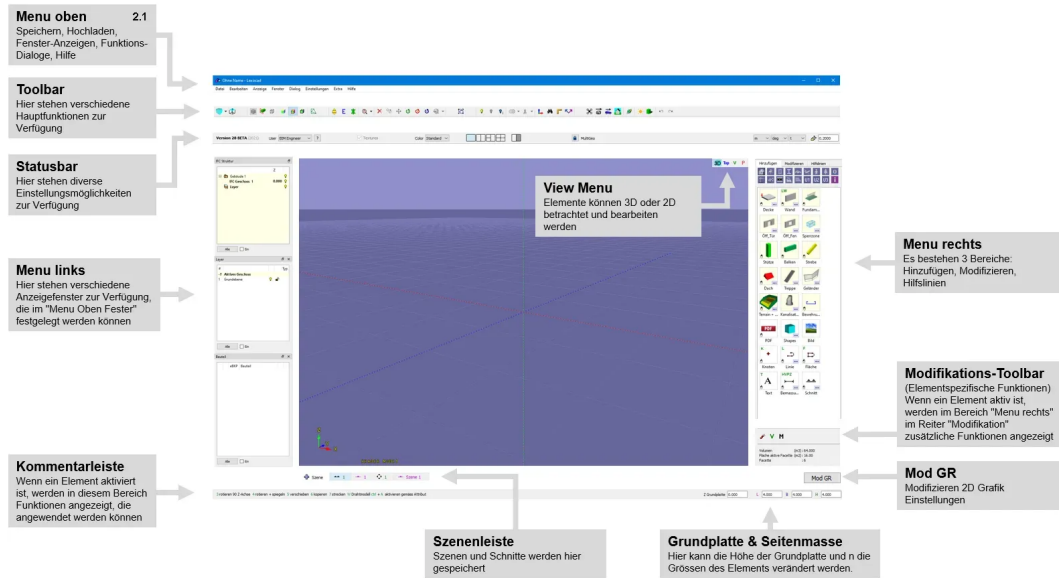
Menu oben 2.1
Speichern, Hochladen, Fenster-Anzeigen, Funktions-Dialoge, Hilfe

Toolbar
Hier stehen verschiedene Hauptfunktionen zur Verfügung

Statusbar
Hier stehen diverse Einstellungsmöglichkeiten zur Verfügung

Menu links
Hier stehen verschiedene Anzeigefenster zur Verfügung, die im "Menu Oben Fester" festgelegt werden können

Kommentarleiste
Wenn ein Element aktiviert ist, werden in diesem Bereich Funktionen angezeigt, die angewendet werden können

View Menu
Elemente können 3D oder 2D betrachtet und bearbeiten werden

Menu rechts
Es bestehen 3 Bereiche: Hinzufügen, Modifizieren, Hilfslinien

Modifikations-Toolbar
(Elementspezifische Funktionen) Wenn ein Element aktiv ist, werden im Bereich "Menu rechts" im Reiter "Modifikation" zusätzliche Funktionen angezeigt

Mod GR
Modifizieren 2D Grafik Einstellungen

Szenenleiste
Szenen und Schnitte werden hier gespeichert

Grundplatte & Seitenmasse
Hier kann die Höhe der Grundplatte und n die Grössen des Elements verändert werden.

Datei Bearbeiten Anzeige Fenster Dialog Einstellungen Extra Hilfe

Top

Hinzufügen Modifizieren Hilfslinien

Decke Wand Fundam...
Stütze Balken Streifen
Dach Treppe Geländer
PDF Shapes BIM
Knoten Linie Fläche
Text Bemassu... Schnitt

Mod GR

Szene Szene 1